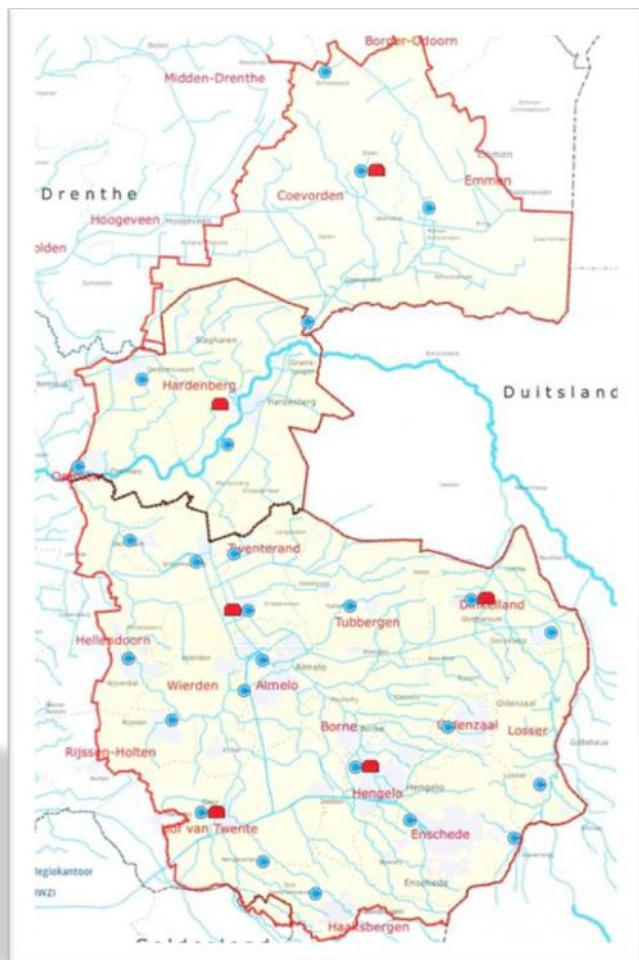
Borger-Odoorn
Midden-Drenthe
Drenthe
Coevorden
Emmen
Hoogeveen
olden
Hardenberg
Duitsland
Ommen
Twenterand
Dinkelland
Tubbergen
Hellendoorn
Wierden
Almelo
Borne
Oldenzaal
Losser
Rijssen-Holten
Hengelo
Hof van Twente
Enschede
Regiokantoor
RWZI
Haaksbergen
Gelderland